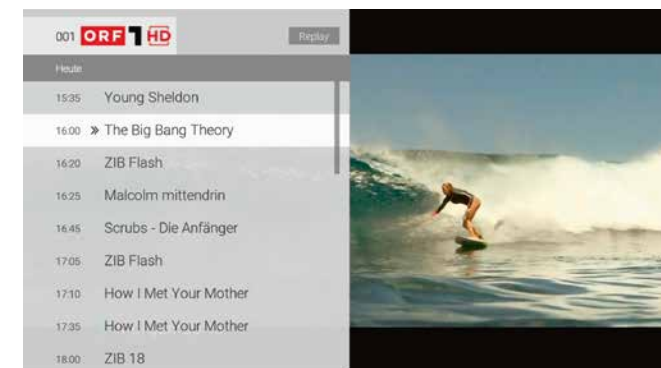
001 ORF 1 HD

Replay

Heute

15:35 Young Sheldon

16:00 » The Big Bang Theory

16:20 ZIB Flash

16:25 Malcolm mittendrin

16:45 Scrubs - Die Anfänger

17:05 ZIB Flash

17:10 How I Met Your Mother

17:35 How I Met Your Mother

18:00 ZIB 18